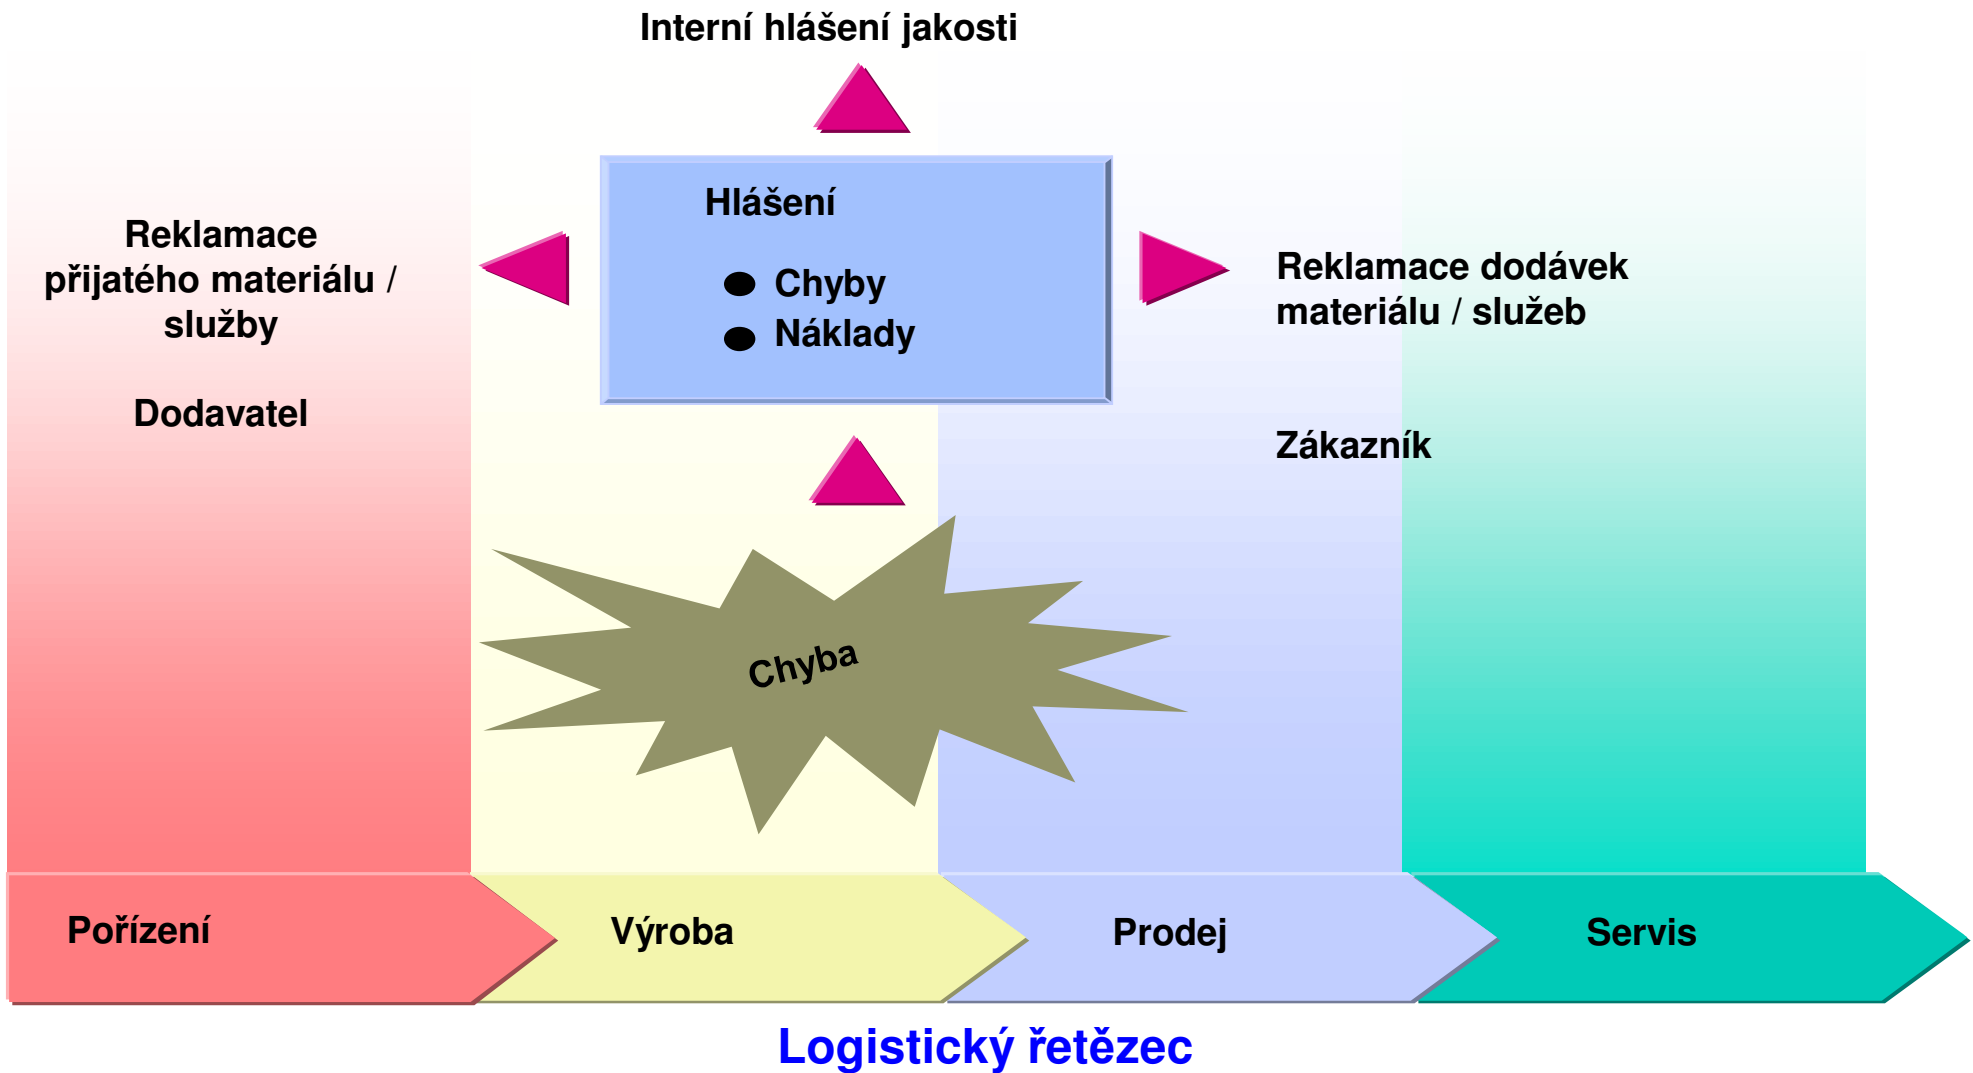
Interní hlášení jakosti

Reklamace přijatého materiálu / služby

Dodavatel

Hlášení

● Chyby
● Náklady

Reklamace dodávek materiálu / služeb

Zákazník

Chyba

Pořízení

Výroba

Prodej

Servis

Logistický řetězec